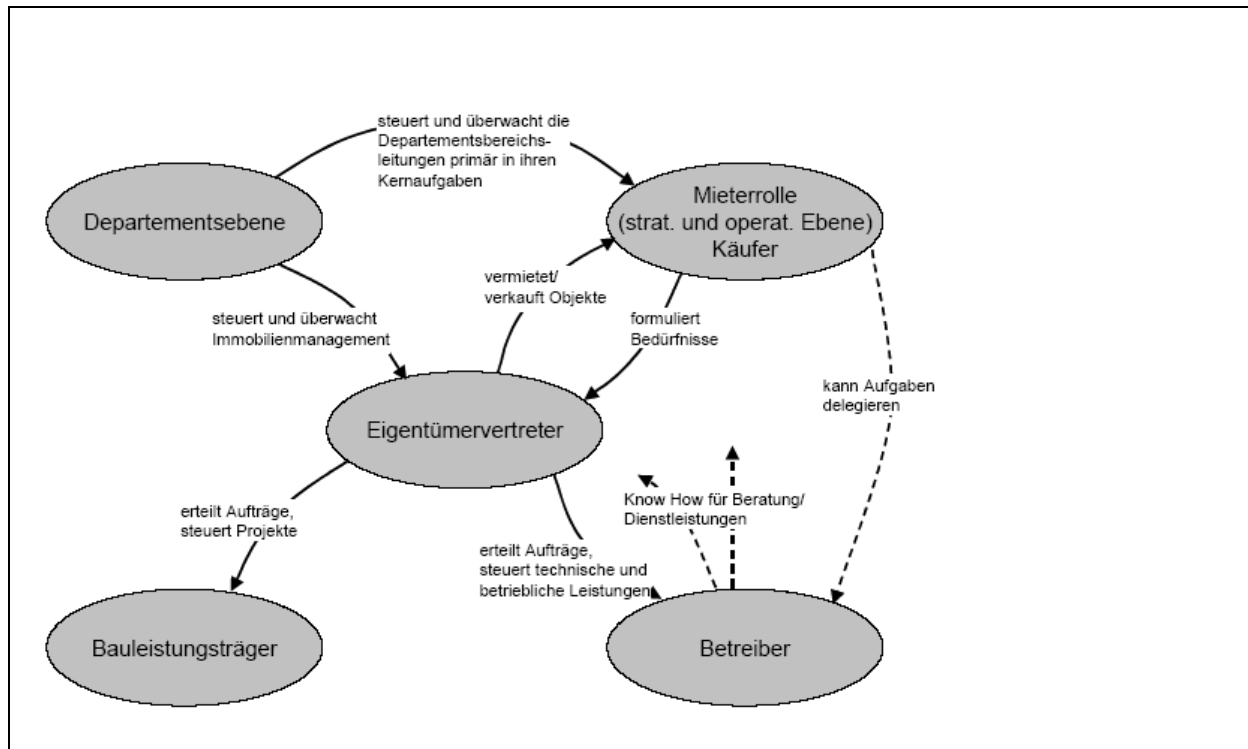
steuert und überwacht die Departementsbereichsleitungen primär in ihren Kernaufgaben

Departementsebene

Mieterrolle (strat. und operat. Ebene) Käufer

vermietet/ verkauft Objekte

formuliert Bedürfnisse

steuert und überwacht Immobilienmanagement

kann Aufgaben delegieren

Eigentümervertreter

Know How für Beratung/ Dienstleistungen

erteilt Aufträge, steuert Projekte

erteilt Aufträge, steuert technische und betriebliche Leistungen

Bauleistungsträger

Betreiber